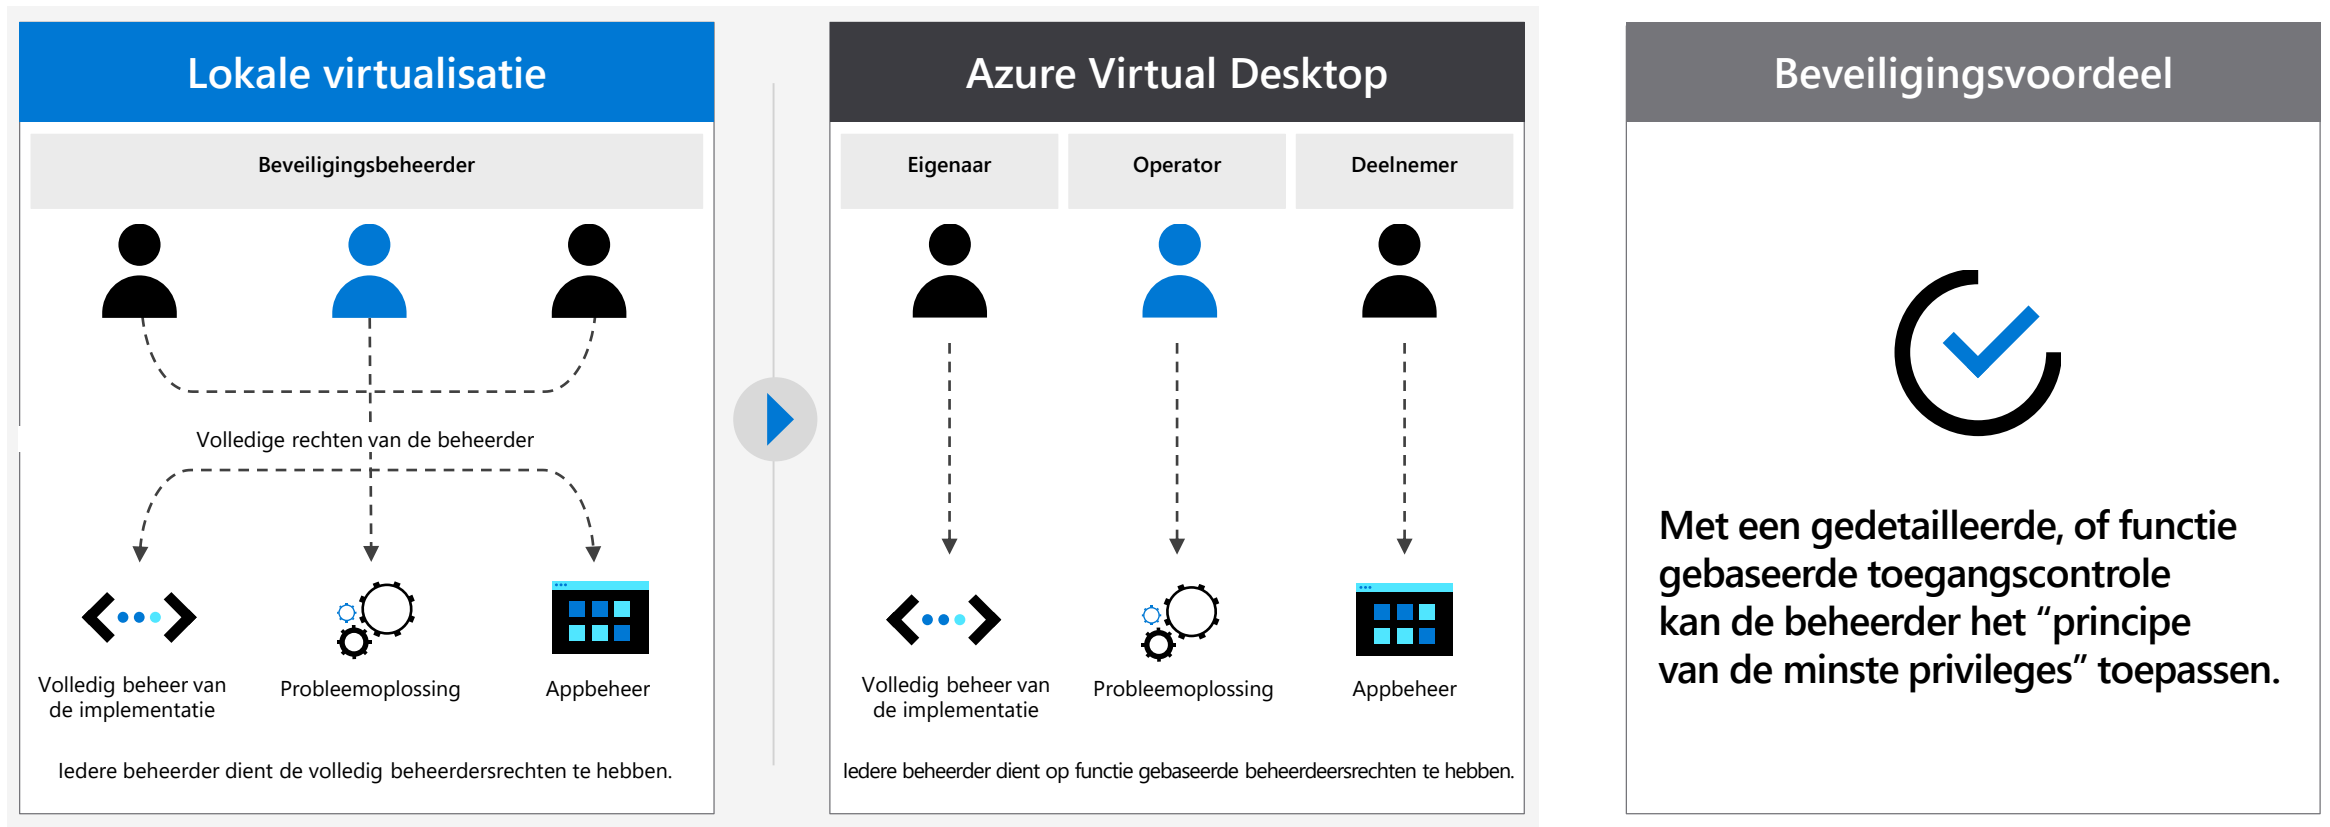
Lokale virtualisatie

Beveiligingsbeheerder

Volledige rechten van de beheerder

Volledig beheer van de implementatie

Probleemoplossing

Appbeheer

Iedere beheerder dient de volledig beheerdersrechten te hebben.

Azure Virtual Desktop

Eigenaar

Operator

Deelnemer

Volledig beheer van de implementatie

Probleemoplossing

Appbeheer

Iedere beheerder dient op functie gebaseerde beheerdeersrechten te hebben.

Beveiligingsvoordeel

Met een gedetailleerde, of functie gebaseerde toegangscontrole kan de beheerder het “principe van de minste privileges” toepassen.